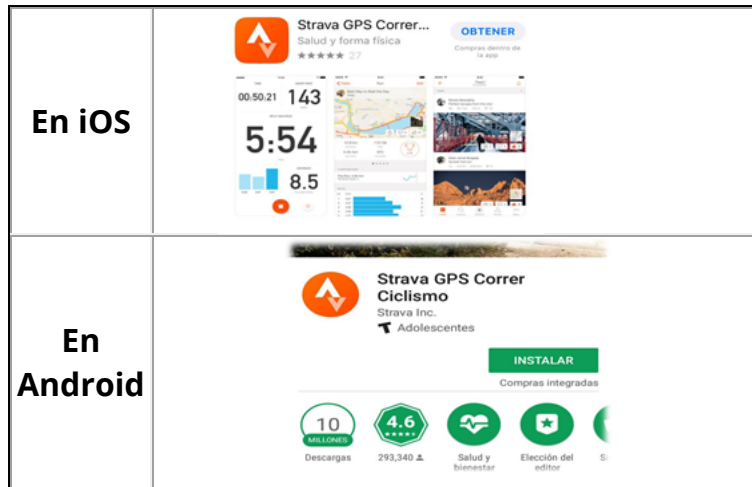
| | |
|---|---|
| **En iOS** | Strava GPS Correr... Salud y forma física ★★★★★ 27 OBTENER Compras dentro de la app 00:50.21 143 5:54 8.5 |
| **En Android** | Strava GPS Correr Ciclismo Strava Inc. Adolescentes INSTALAR Compras integradas 10 MILLONES Descargas 4.6 ★★★★★ 293,340 Salud y bienestar Elección del editor S |